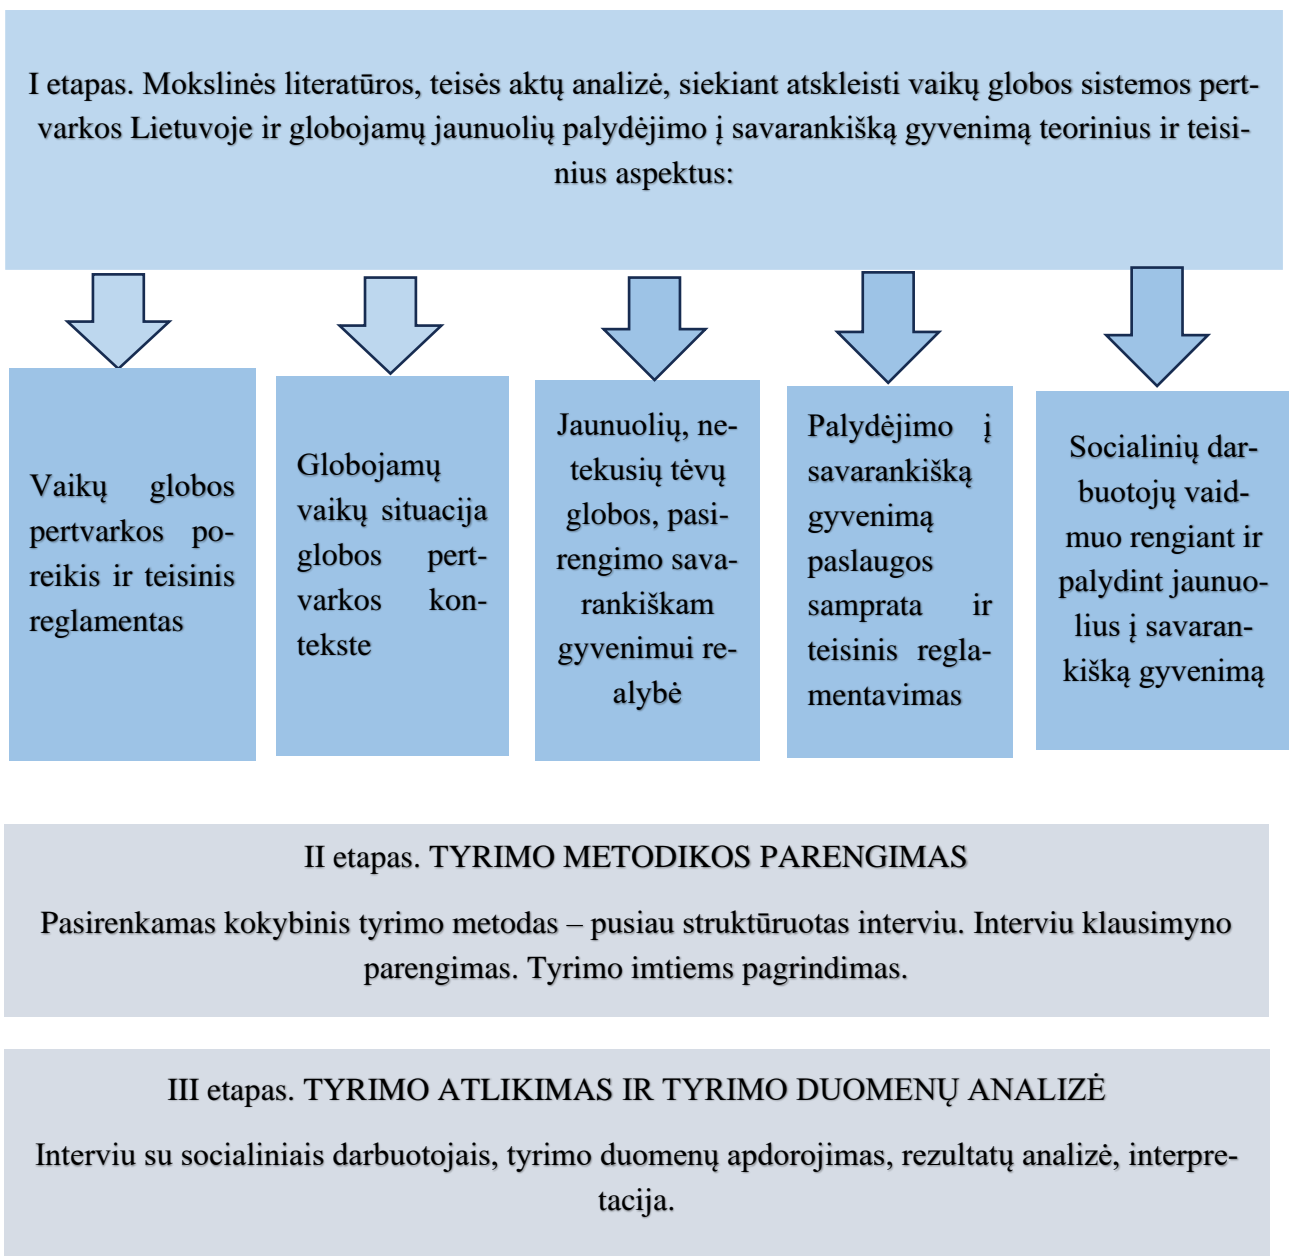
I etapas. Mokslinės literatūros, teisės aktų analizė, siekiant atskleisti vaikų globos sistemos pertvarkos Lietuvoje ir globojamų jaunuolių palydėjimo į savarankišką gyvenimą teorinius ir teisinius aspektus:

Vaikų globos pertvarkos poreikis ir teisinis reglamentas

Globojamų vaikų situacija globos pertvarkos kontekste

Jaunuolių, netekusių tėvų globos, pasirengimo savarankiškam gyvenimui realybė

Palydėjimo į savarankišką gyvenimą paslaugos samprata ir teisinis reglamentavimas

Socialinių darbuotojų vaidmuo rengiant ir palydint jaunuolius į savarankišką gyvenimą

II etapas. TYRIMO METODIKOS PARENGIMAS

Pasirenkamas kokybinis tyrimo metodas – pusiau struktūruotas interviu. Interviu klausimyno parengimas. Tyrimo imtiems pagrindimas.

III etapas. TYRIMO ATLIKIMAS IR TYRIMO DUOMENŲ ANALIZĖ

Interviu su socialiniais darbuotojais, tyrimo duomenų apdorojimas, rezultatų analizė, interpretacija.